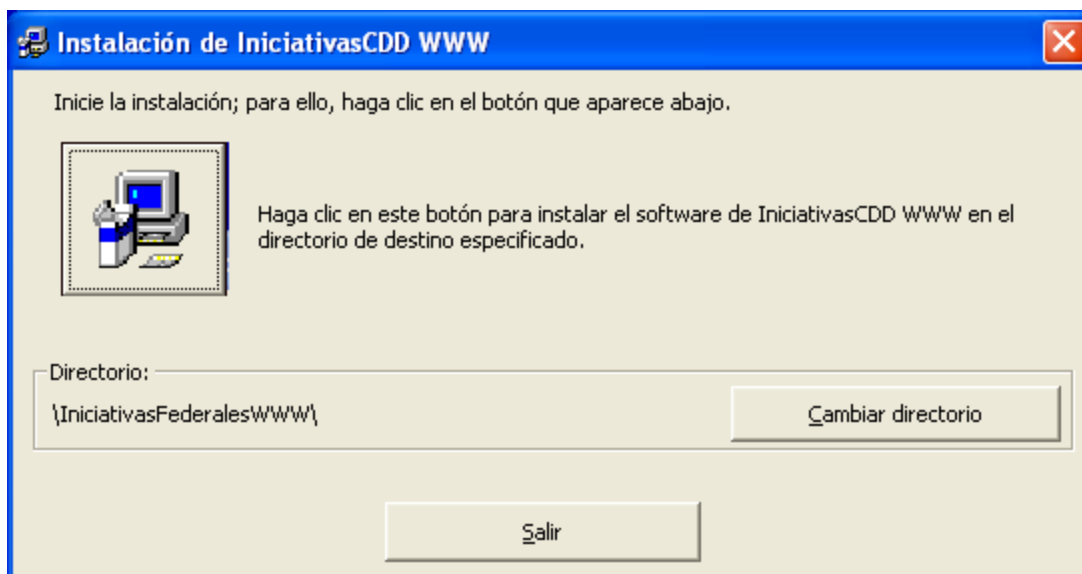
Instalación de IniciativasCDD WWW

Inicie la instalación; para ello, haga clic en el botón que aparece abajo.

Haga clic en este botón para instalar el software de IniciativasCDD WWW en el directorio de destino especificado.

Directorio:

\IniciativasFederalesWWW\

Cambiar directorio

Salir